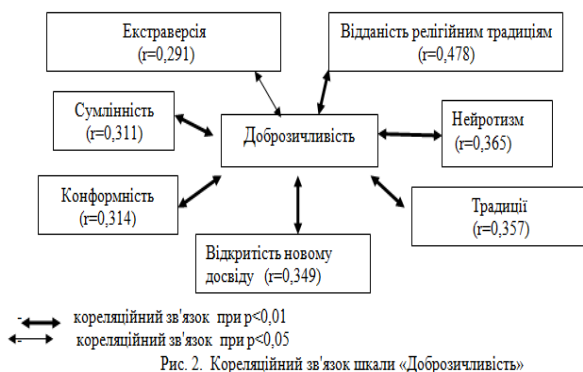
Екстраверсія
(r=0,291)

Відданість релігійним традиціям
(r=0,478)

Сумлінність
(r=0,311)

Доброзичливість

Нейротизм
(r=0,365)

Конформність
(r=0,314)

Традиції
(r=0,357)

Відкритість новому досвіду (r=0,349)

кореляційний зв'язок при р<0,01
кореляційний зв'язок при р<0,05

Рис. 2. Кореляційний зв'язок шкали «Доброзичливість»